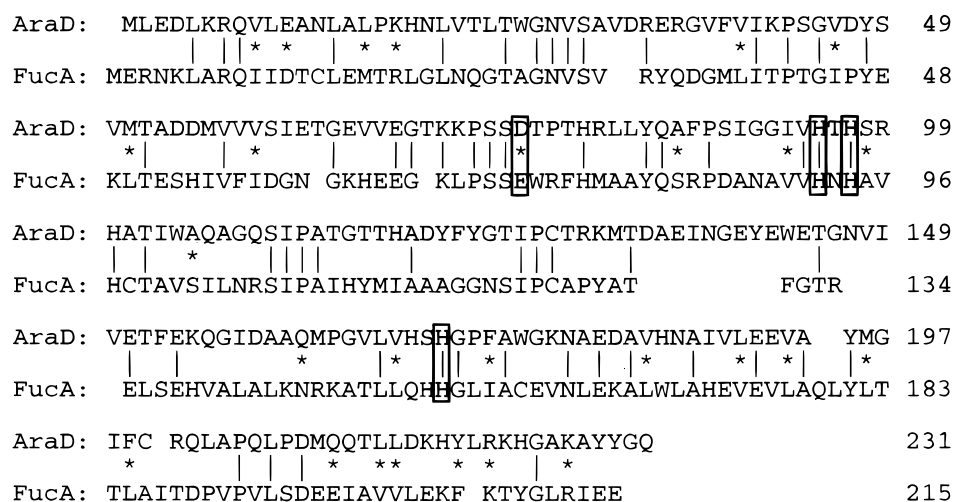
AraD: MLEDLKRQVLEANLALPKHNLVTLTWGNVSAVDRERGVFVIKPSGVDYS 49
FucA: MERNKLARQIIDTCLEMTRLGLNQGTAGNVSV RYQDGMLITPTGIPYE 48

AraD: VMTADDMVVVSIETGEVVEGTKKPSSDTPTHRLLYQAFPSIGGIVHTHSR 99
FucA: KLTESHIVFIDGN GKHEEG KLPSSEWRFHMAAYQSRPDANAVVHNHAV 96

AraD: HATIWAQAGQSIPATGTTHADYFYGTIPCTRKMTDAEINGEYEWETGNVI 149
FucA: HCTAVSILNRSIPAIHYMIAAAGGNSIPCAPYAT FGTR 134

AraD: VETFEKQGIDAAQMPGVLVHSHGPFAWGKNAEDAVHNAIVLEEVA YMG 197
FucA: ELSEHVALALKNRKATLLQHHGLIACEVNLEKALWLAHEVEVLAQLYLT 183

AraD: IFC RQLAPQLPDMQQTLLDKHYLRKHGAKAYYGQ 231
FucA: TLAITDPVPVLSDEEIAVVLEKF KTYGLRIEE 215